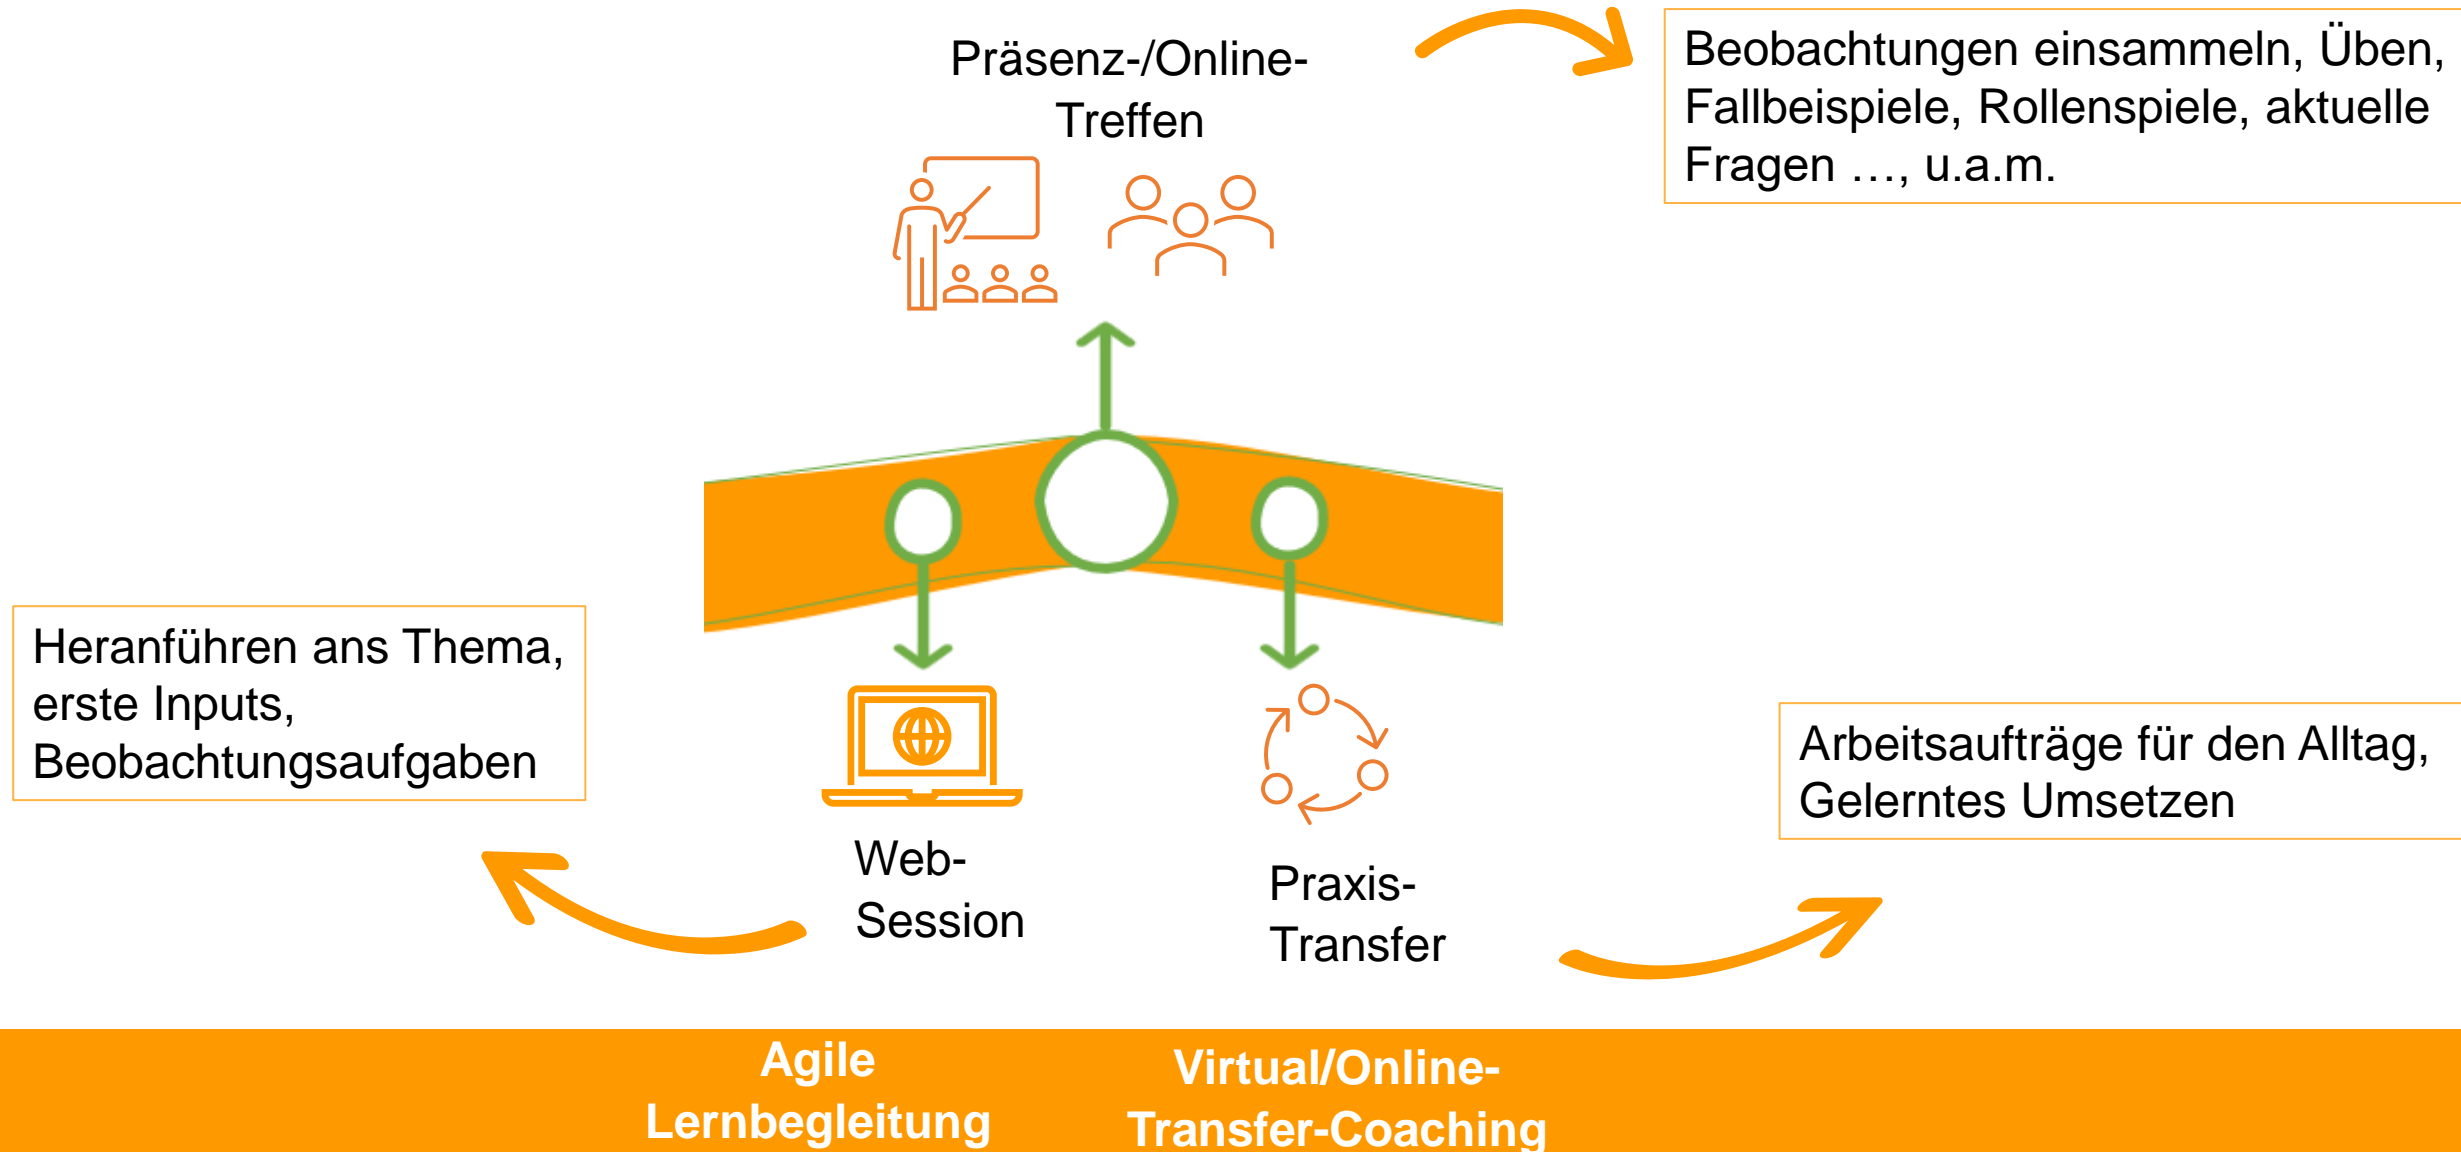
Präsenz-/Online-Treffen

Beobachtungen einsammeln, Üben, Fallbeispiele, Rollenspiele, aktuelle Fragen …, u.a.m.

Heranführen ans Thema, erste Inputs, Beobachtungsaufgaben

Arbeitsaufträge für den Alltag, Gelerntes Umsetzen

Web-Session

Praxis-Transfer

Agile Lernbegleitung

Virtual/Online-Transfer-Coaching